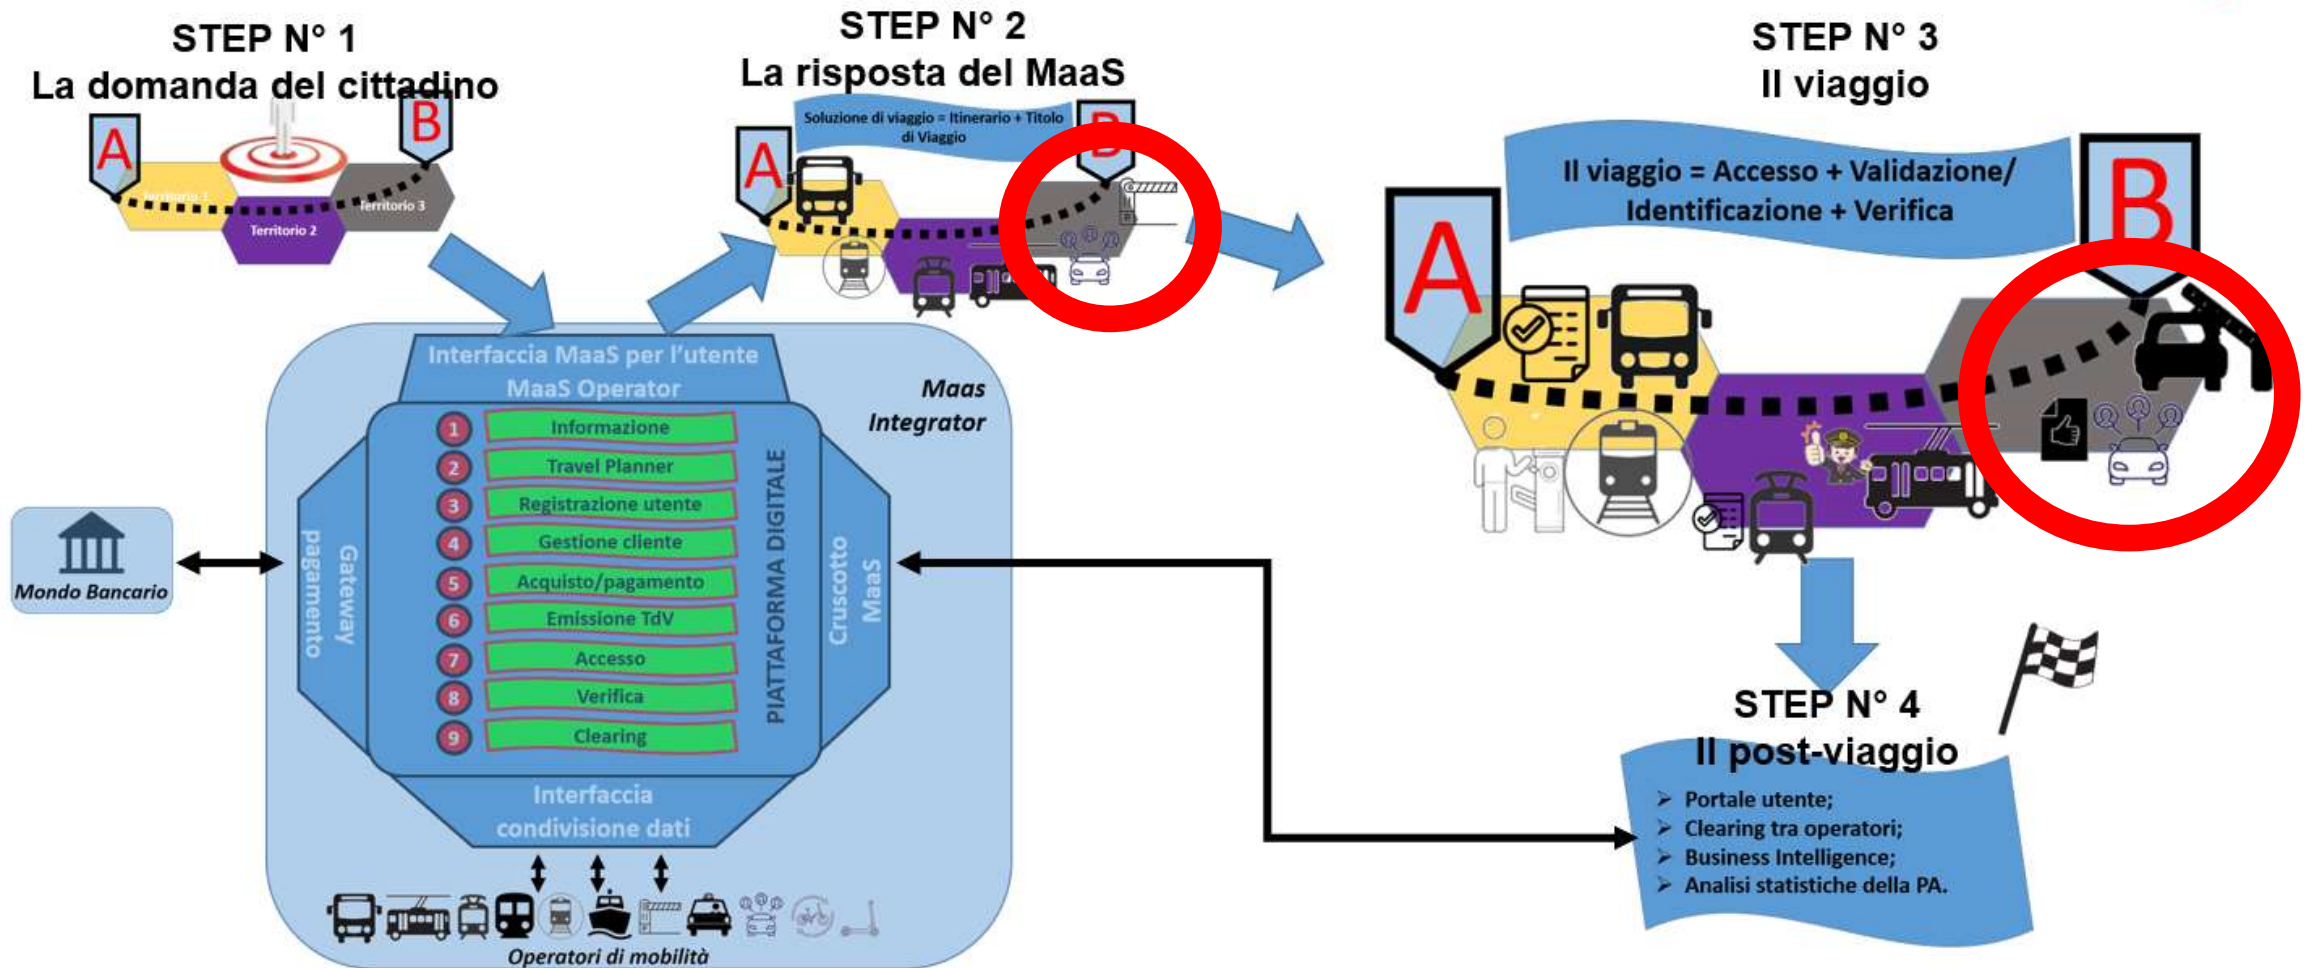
STEP N° 1
La domanda del cittadino

A
B
Territorio 1
Territorio 2
Territorio 3

STEP N° 2
La risposta del MaaS

Soluzione di viaggio = Itinerario + Titolo di Viaggio

A
B

STEP N° 3
Il viaggio

Il viaggio = Accesso + Validazione/ Identificazione + Verifica

A
B

Interfaccia MaaS per l'utente
MaaS Operator

Maas Integrator

1 Informazione
2 Travel Planner
3 Registrazione utente
4 Gestione cliente
5 Acquisto/pagamento
6 Emissione TdV
7 Accesso
8 Verifica
9 Clearing

PIATTAFORMA DIGITALE

Gateway pagamento

Cruscotto MaaS

Mondo Bancario

Interfaccia condivisione dati

Operatori di mobilità

STEP N° 4
Il post-viaggio

➢ Portale utente;
➢ Clearing tra operatori;
➢ Business Intelligence;
➢ Analisi statistiche della PA.